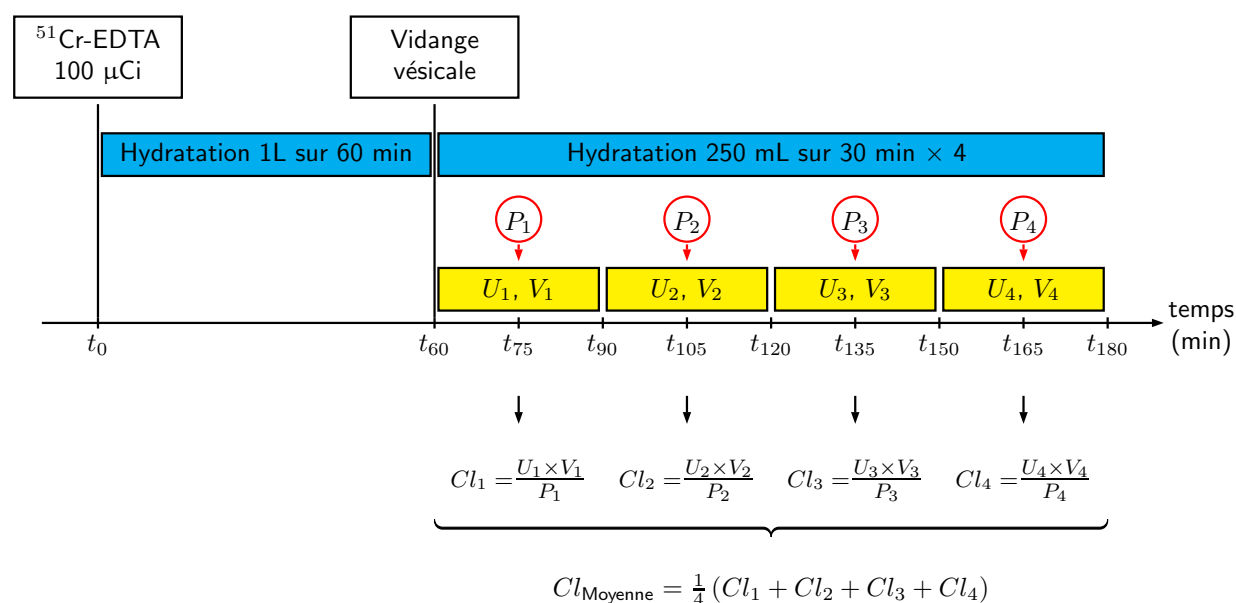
$^{51}$Cr-EDTA
100 μCi

Vidange vésicale

Hydratation 1L sur 60 min

Hydratation 250 mL sur 30 min $\times$ 4

$P_1$

$P_2$

$P_3$

$P_4$

$U_1, V_1$

$U_2, V_2$

$U_3, V_3$

$U_4, V_4$

temps (min)

$t_0$ $t_{60}$ $t_{75}$ $t_{90}$ $t_{105}$ $t_{120}$ $t_{135}$ $t_{150}$ $t_{165}$ $t_{180}$

$Cl_1 = \frac{U_1 \times V_1}{P_1}$ $Cl_2 = \frac{U_2 \times V_2}{P_2}$ $Cl_3 = \frac{U_3 \times V_3}{P_3}$ $Cl_4 = \frac{U_4 \times V_4}{P_4}$

$Cl_{\text{Moyenne}} = \frac{1}{4}\left(Cl_1 + Cl_2 + Cl_3 + Cl_4\right)$